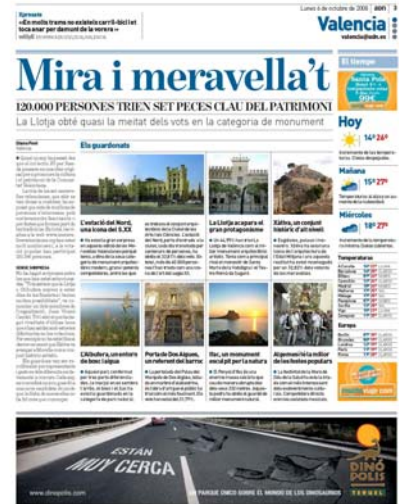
Expressió

«En molts trams no existeix carril-bici i et toca anar per damunt de la vorera»

Lunes 4 de octubre de 2010 | ADN | 3

Valencia

valencia@adn.es

El tiempo

Mira i meravella't

120.000 PERSONES TRIEN SET PECES CLAU DEL PATRIMONI

La Llotja obté quasi la meitat dels vots en la categoria de monument

Els guardonats

Hoy

14° 26°

Mañana

15° 27°

Miércoles

14° 27°

Temperaturas

Europa

L'estació del Nord, una icona del S.XX

La Llotja acapara el gran protagonisme

Xàtiva, un conjunt històric d'alt nivell

L'Albufera, un entorn de bosc i aigua

Porta de Dos Aigües, un referent del barroc

Ifac, un monument social pel seu i la natura

Algemesí té la millor de les festes populars

ESTÁN MUY CERCA

www.dinopolis.com

UN PARQUE ÚNICO SOBRE EL MUNDO DE LOS DINOSAURIOS

DINÓPOLIS TERUEL